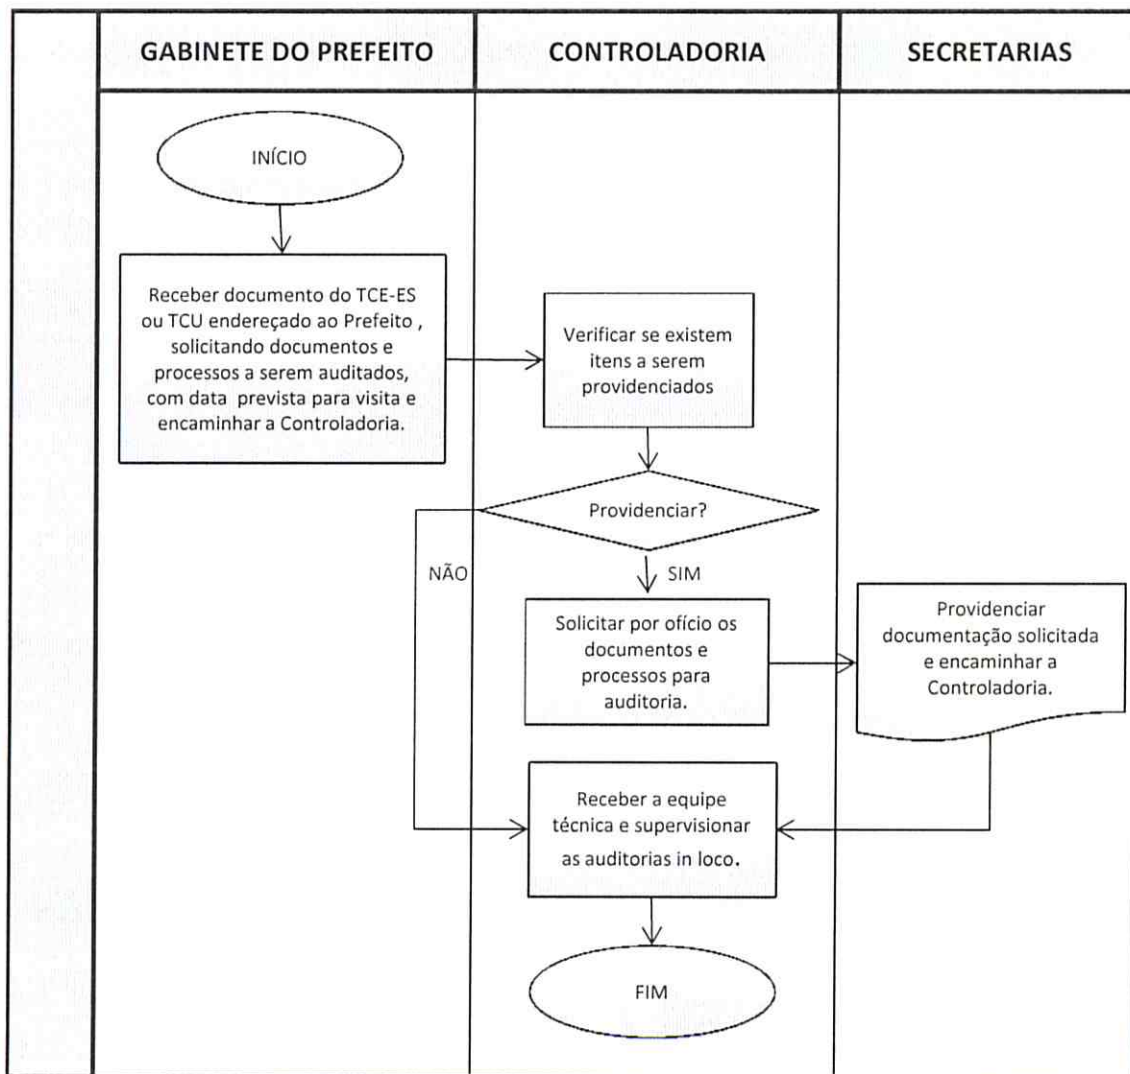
GABINETE DO PREFEITO

CONTROLADORIA

SECRETARIAS

INÍCIO

Receber documento do TCE-ES ou TCU endereçado ao Prefeito , solicitando documentos e processos a serem auditados, com data prevista para visita e encaminhar a Controladoria.

Verificar se existem itens a serem providenciados

Providenciar?

NÃO

SIM

Solicitar por ofício os documentos e processos para auditoria.

Providenciar documentação solicitada e encaminhar a Controladoria.

Receber a equipe técnica e supervisionar as auditorias in loco.

FIM